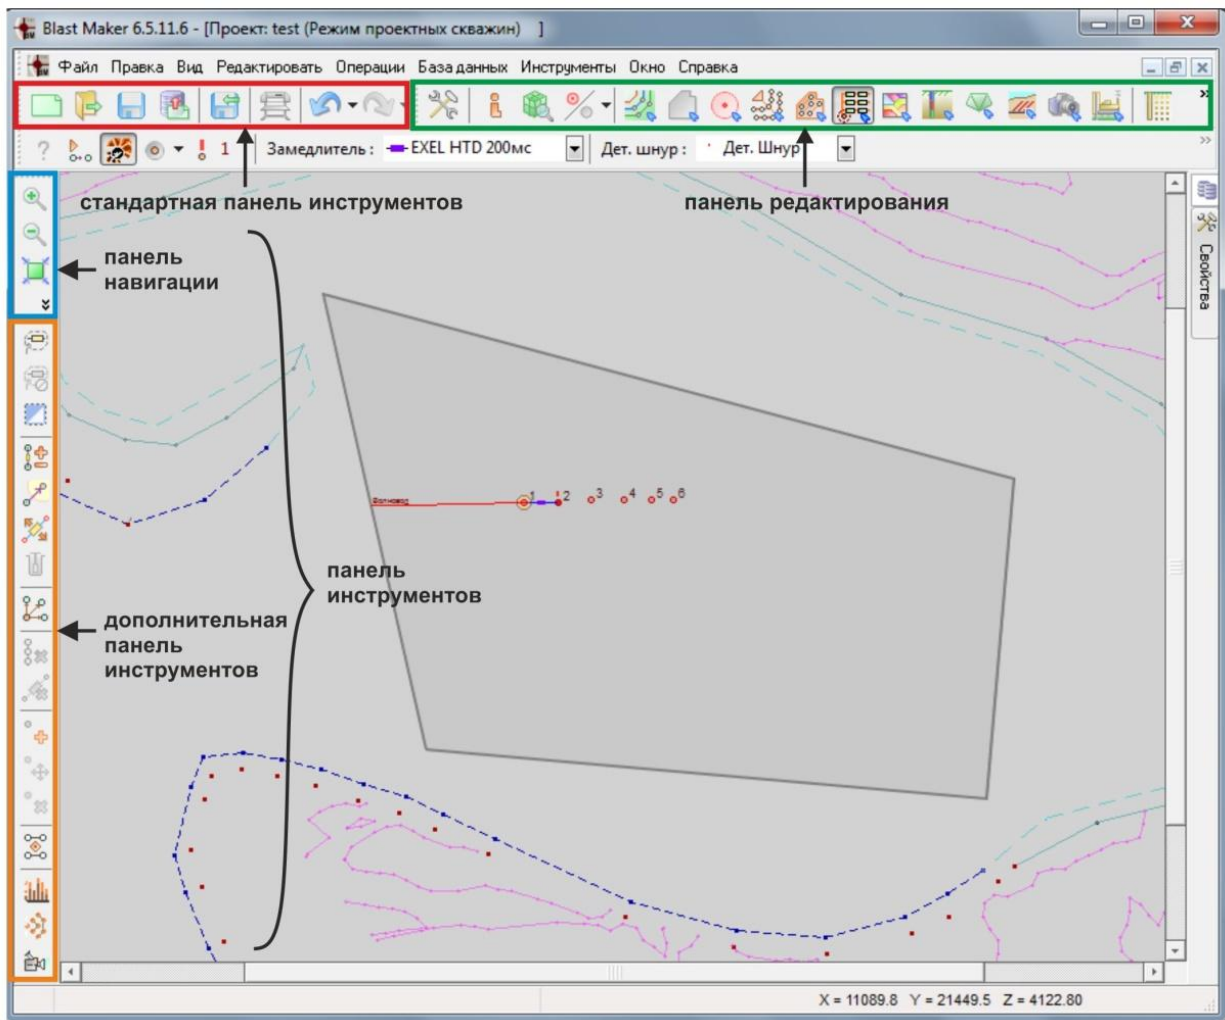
Blast Maker 6.5.11.6 - [Проект: test (Режим проектных скважин) ]

Файл Правка Вид Редактировать Операции База данных Инструменты Окно Справка

? 1 Замедлитель : EXEL HTD 200мс Дет. шнур : Дет. Шнур

стандартная панель инструментов

панель редактирования

панель навигации

Свойства

Волновод

1 2 3 4 5 6

панель инструментов

дополнительная панель инструментов

X = 11089.8 Y = 21449.5 Z = 4122.80